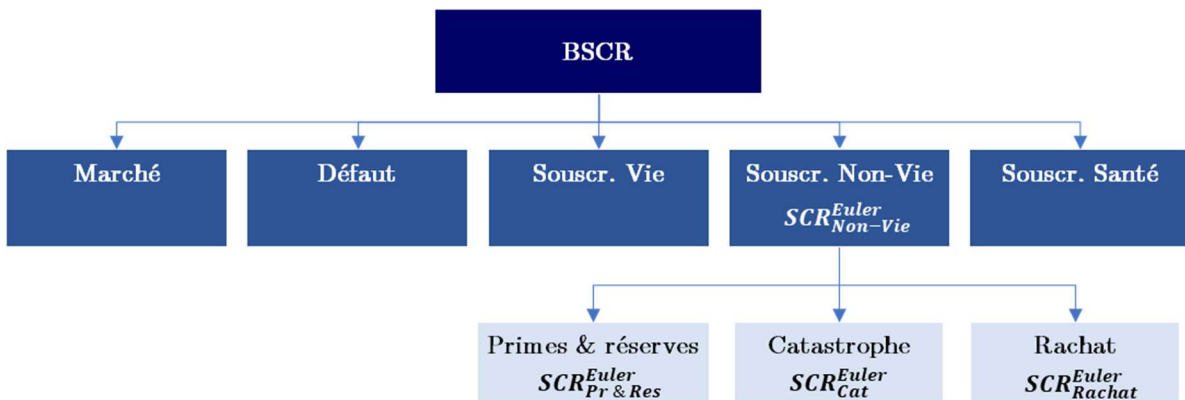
BSCR

Marché

Défaut

Souscr. Vie

Souscr. Non-Vie
$SCR_{Non-Vie}^{Euler}$

Souscr. Santé

Primes & réserves
$SCR_{Pr\,\&\,Res}^{Euler}$

Catastrophe
$SCR_{Cat}^{Euler}$

Rachat
$SCR_{Rachat}^{Euler}$